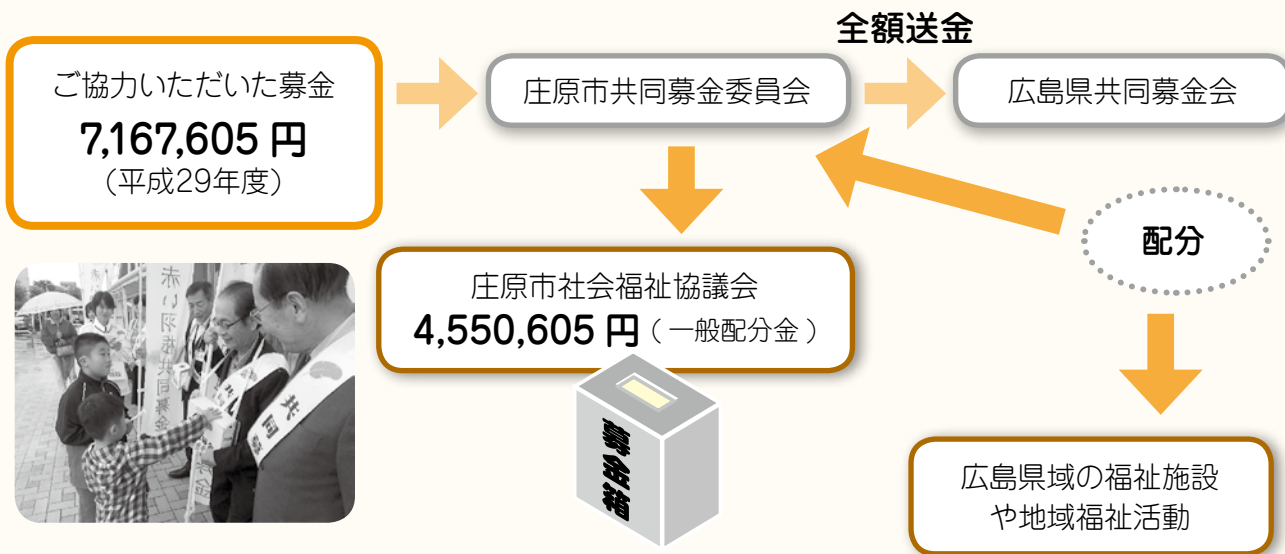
ご協力いただいた募金
7,167,605 円
（平成29年度）

庄原市共同募金委員会

全額送金

広島県共同募金会

庄原市社会福祉協議会
4,550,605 円（一般配分金）

配分

募金箱

赤い羽根共同募金

共同

広島県域の福祉施設
や地域福祉活動